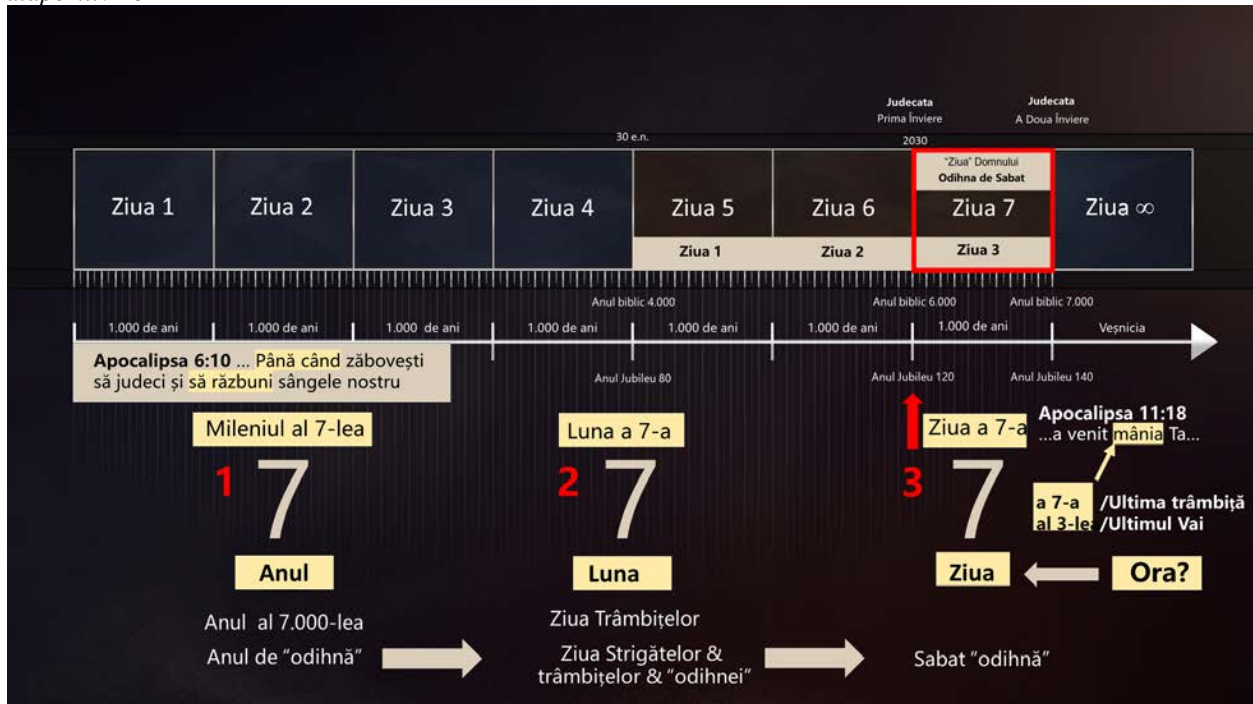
Judecata
Prima Înviere

Judecata
A Doua Înviere

30 e.n.

2030

| Ziua 1 | Ziua 2 | Ziua 3 | Ziua 4 | Ziua 5 | Ziua 6 | "Ziua" Domnului Odihna de Sabat Ziua 7 | Ziua ∞ |
|---|---|---|---|---|---|---|---|
| | | | | Ziua 1 | Ziua 2 | Ziua 3 | |

Anul biblic 4.000 Anul biblic 6.000 Anul biblic 7.000

1.000 de ani 1.000 de ani 1.000 de ani 1.000 de ani 1.000 de ani 1.000 de ani 1.000 de ani Veșnicia

Apocalipsa 6:10 ... Până când zăbovești să judeci și să răzbuni sângele nostru

Anul Jubileu 80 Anul Jubileu 120 Anul Jubileu 140

Mileniul al 7-lea

1 7

Anul

Anul al 7.000-lea

Anul de "odihnă"

Luna a 7-a

2 7

Luna

Ziua Trâmbițelor

Ziua Strigătelor & trâmbițelor & "odihnei"

Ziua a 7-a

Apocalipsa 11:18
...a venit mânia Ta...

3 7

a 7-a /Ultima trâmbiță
al 3-le /Ultimul Vai

Ziua

Ora?

Sabat "odihnă"